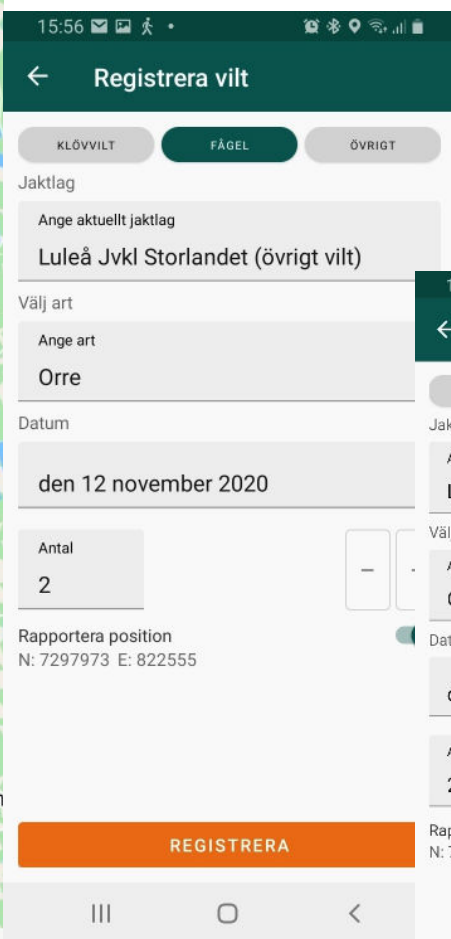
15:56

Registrera vilt

KLÖVVILT FÅGEL ÖVRIGT

Jaktlag

Ange aktuellt jaktlag
Luleå Jvkl Storlandet (övrigt vilt)

Välj art

Ange art
Orre

Datum

den 12 november 2020

Antal
2

–

Rapportera position
N: 7297973 E: 822555

REGISTRERA

Jak
Välj
Dat
Rap
N: